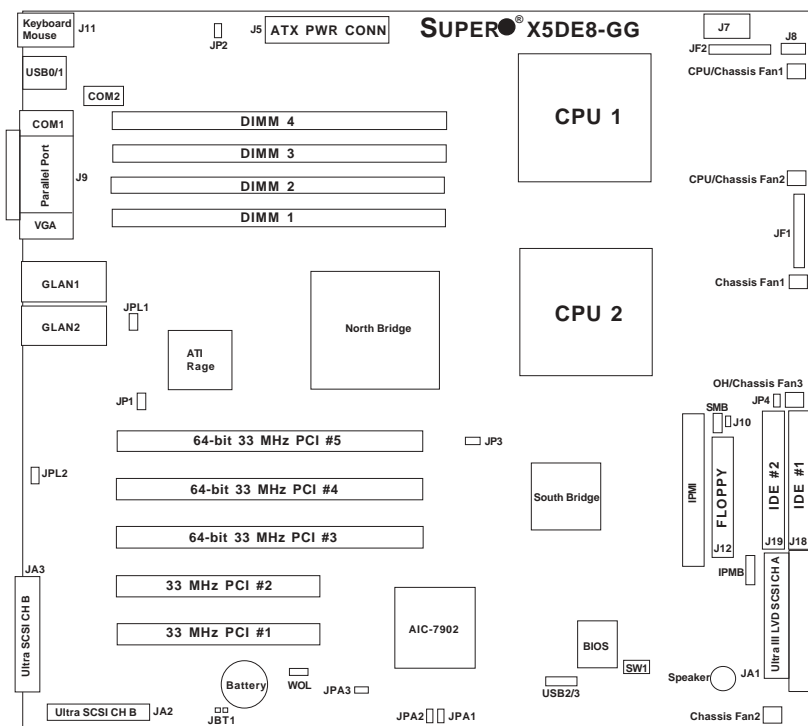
Keyboard Mouse
J11
JP2
J5 ATX PWR CONN
SUPER® X5DE8-GG
J7
JF2
J8
CPU/Chassis Fan1
USB0/1
COM2
COM1
DIMM 4
CPU 1
Parallel Port
J9
DIMM 3
DIMM 2
CPU/Chassis Fan2
DIMM 1
VGA
JF1
GLAN1
Chassis Fan1
JPL1
GLAN2
North Bridge
CPU 2
ATI Rage
OH/Chassis Fan3
JP1
JP4
SMB
J10
64-bit 33 MHz PCI #5
JP3
JPL2
64-bit 33 MHz PCI #4
South Bridge
IPMI
FLOPPY
IDE #2
IDE #1
64-bit 33 MHz PCI #3
J12
J19
J18
JA3
IPMB
33 MHz PCI #2
Ultra SCSI CH B
Ultra III LVD SCSI CH A
33 MHz PCI #1
AIC-7902
BIOS
SW1
Battery
WOL
JPA3
Speaker
JA1
USB2/3
Ultra SCSI CH B
JA2
JBT1
JPA2
JPA1
Chassis Fan2